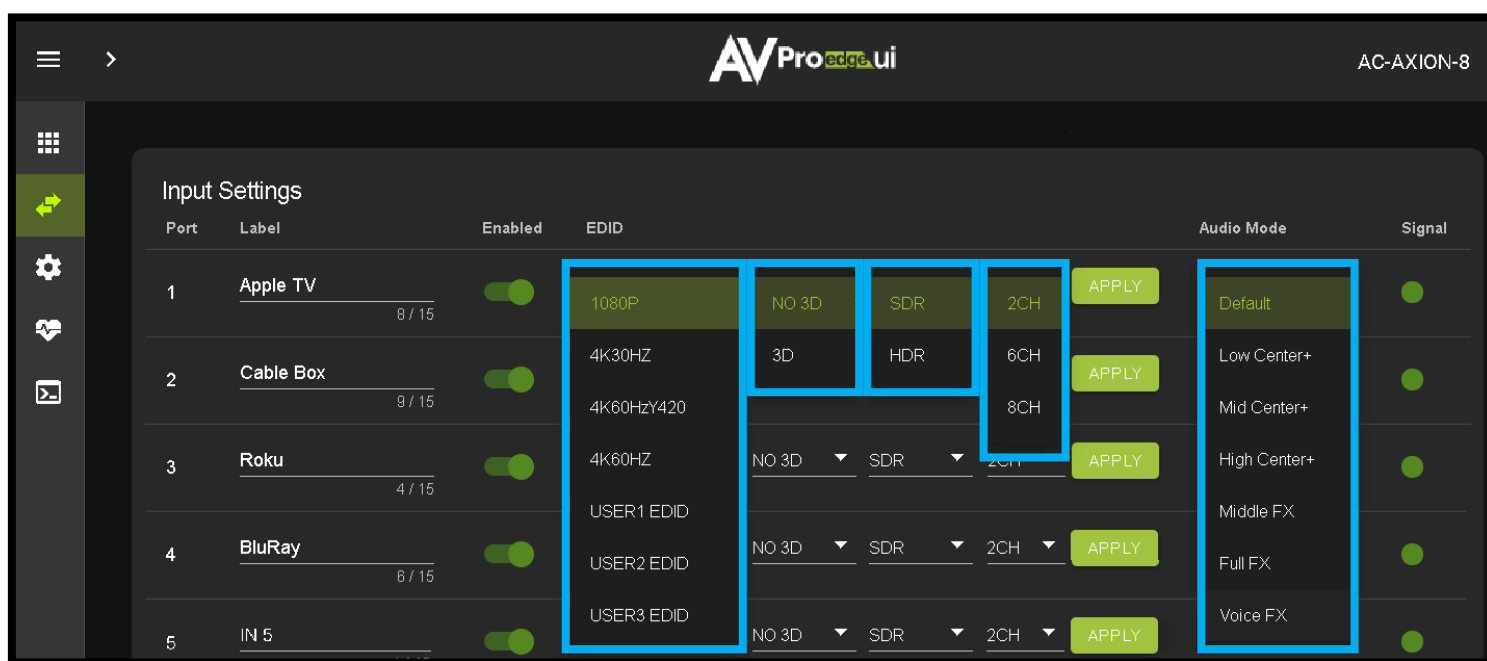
AVPro edge ui

AC-AXION-8

Input Settings

| Port | Label | Enabled | EDID | | | | | Audio Mode | Signal |
|---|---|---|---|---|---|---|---|---|---|
| 1 | Apple TV 8 / 15 | | 1080P | NO 3D | SDR | 2CH | APPLY | Default | |
| 2 | Cable Box 9 / 15 | | 4K30HZ | 3D | HDR | 6CH | APPLY | Low Center+ | |
| | | | 4K60HzY420 | | | 8CH | | Mid Center+ | |
| 3 | Roku 4 / 15 | | 4K60HZ | NO 3D | SDR | 2CH | APPLY | High Center+ | |
| | | | USER1 EDID | | | | | Middle FX | |
| 4 | BluRay 6 / 15 | | USER2 EDID | NO 3D | SDR | 2CH | APPLY | Full FX | |
| 5 | IN 5 | | USER3 EDID | NO 3D | SDR | 2CH | APPLY | Voice FX | |